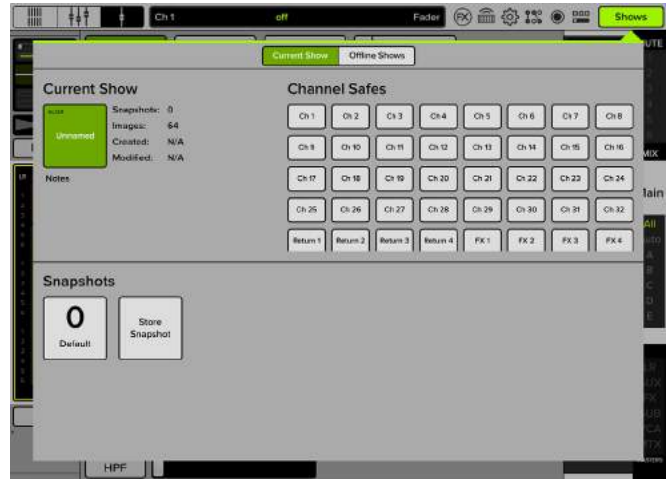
Ch 1 off Fader Shows

Current Show Offline Shows

Current Show

Unnamed

Snapshots: 0
Images: 64
Created: N/A
Modified: N/A

Notes

Channel Safes

| Ch 1 | Ch 2 | Ch 3 | Ch 4 | Ch 5 | Ch 6 | Ch 7 | Ch 8 |
|---|---|---|---|---|---|---|---|
| Ch 9 | Ch 10 | Ch 11 | Ch 12 | Ch 13 | Ch 14 | Ch 15 | Ch 16 |
| Ch 17 | Ch 18 | Ch 19 | Ch 20 | Ch 21 | Ch 22 | Ch 23 | Ch 24 |
| Ch 25 | Ch 26 | Ch 27 | Ch 28 | Ch 29 | Ch 30 | Ch 31 | Ch 32 |
| Return 1 | Return 2 | Return 3 | Return 4 | FX 1 | FX 2 | FX 3 | FX 4 |

Snapshots

0
Default

Store Snapshot

HPF

UTE
MIX
lain
All
A
B
C
D
E
LR
UX
FX
UB
CA
TX